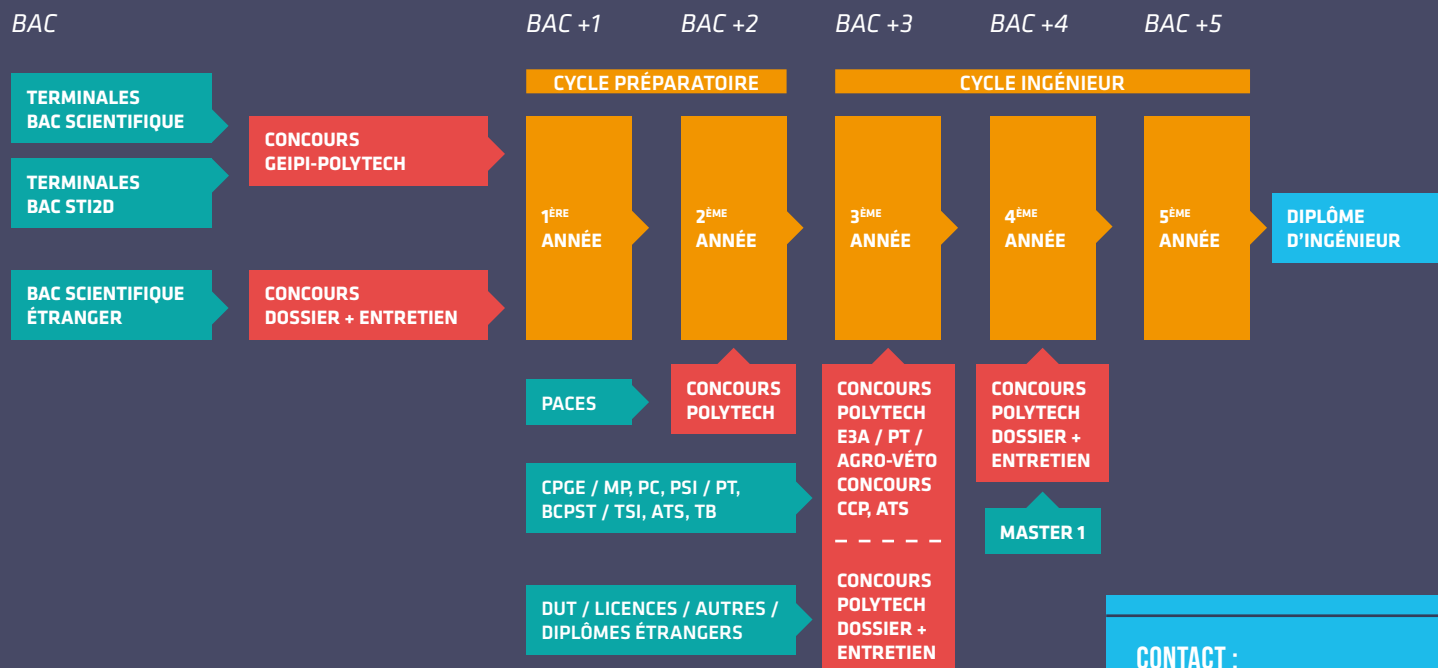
BAC

BAC +1

BAC +2

BAC +3

BAC +4

BAC +5

CYCLE PRÉPARATOIRE

CYCLE INGÉNIEUR

TERMINALES BAC SCIENTIFIQUE

TERMINALES BAC STI2D

CONCOURS GEIPI-POLYTECH

BAC SCIENTIFIQUE ÉTRANGER

CONCOURS DOSSIER + ENTRETIEN

1$^{ÈRE}$ ANNÉE

2$^{ÈME}$ ANNÉE

3$^{ÈME}$ ANNÉE

4$^{ÈME}$ ANNÉE

5$^{ÈME}$ ANNÉE

DIPLÔME D'INGÉNIEUR

PACES

CONCOURS POLYTECH

CONCOURS POLYTECH E3A / PT / AGRO-VÉTO CONCOURS CCP, ATS

CONCOURS POLYTECH DOSSIER + ENTRETIEN

CONCOURS POLYTECH DOSSIER + ENTRETIEN

MASTER 1

CPGE / MP, PC, PSI / PT, BCPST / TSI, ATS, TB

DUT / LICENCES / AUTRES / DIPLÔMES ÉTRANGERS

CONTACT :